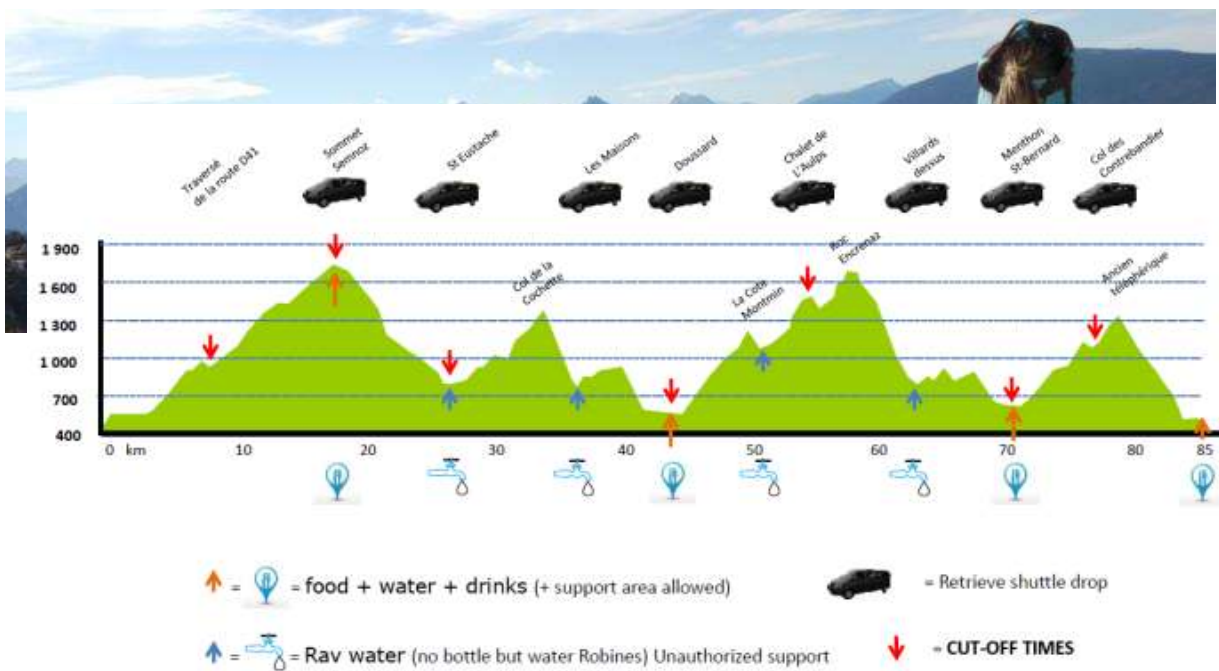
Traversé de la route D41
Sommet Semnoz
St Eustache
Les Maisons
Doussard
Chalet de L'Aulps
Villards dessus
Menthon St-Bernard
Col des Contrebandier

1 900
1 600
1 300
1 000
700
400

Col de la Cochette
La Cote Montmin
Roc Encrenaz
Ancien téléphérique

0 km
10
20
30
40
50
60
70
80
85

= = food + water + drinks (+ support area allowed)
= Retrieve shuttle drop
= = Rav water (no bottle but water Robines) Unauthorized support
= CUT-OFF TIMES